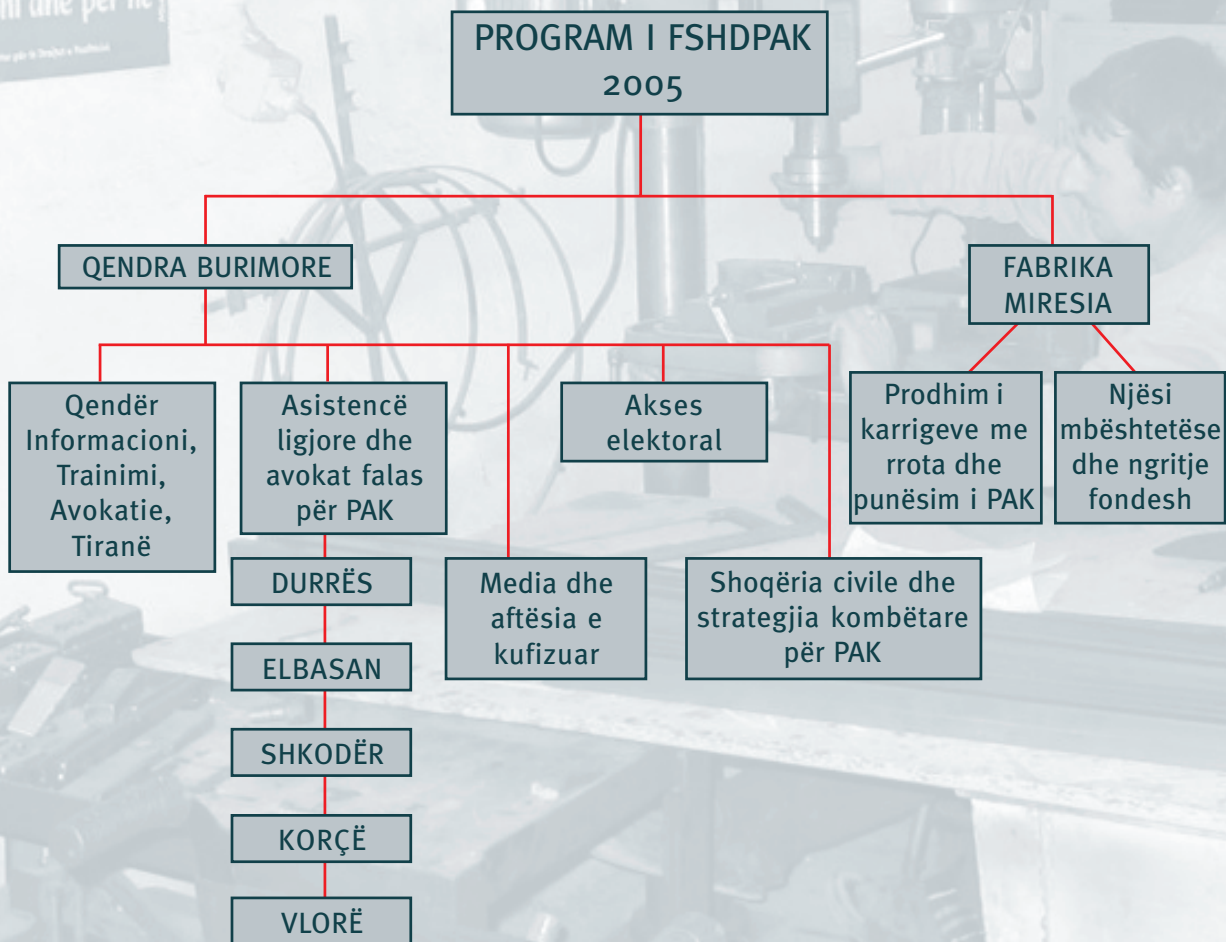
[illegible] unë për ne

PROGRAM I FSHDPAK 2005

QENDRA BURIMORE

FABRIKA MIRESIA

Qendër Informacioni, Trainimi, Avokatie, Tiranë

Asistencë ligjore dhe avokat falas për PAK

DURRËS

ELBASAN

SHKODËR

KORÇË

VLORË

Akses elektoral

Media dhe aftësia e kufizuar

Shoqëria civile dhe strategjia kombëtare për PAK

Prodhim i karrigeve me rrota dhe punësim i PAK

Njësi mbështetëse dhe ngritje fondesh